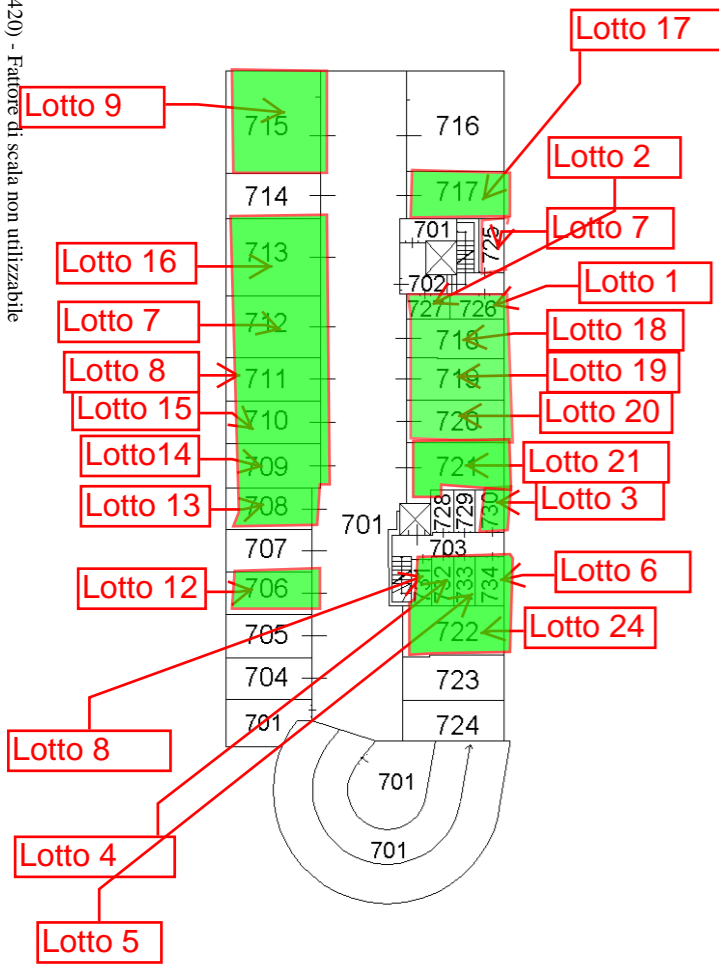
420) - Fattore di scala non utilizzabile

Lotto 17
Lotto 9
715
716
Lotto 2
717
714
Lotto 7
701
725
Lotto 16
713
702
Lotto 1
727
726
Lotto 7
712
718
Lotto 18
Lotto 8
711
719
Lotto 19
Lotto 15
710
720
Lotto 20
Lotto14
709
721
Lotto 21
Lotto 13
708
728
729
730
Lotto 3
701
707
703
Lotto 6
732
733
734
Lotto 12
706
Lotto 24
722
705
704
723
701
724
Lotto 8
701
701
Lotto 4
Lotto 5